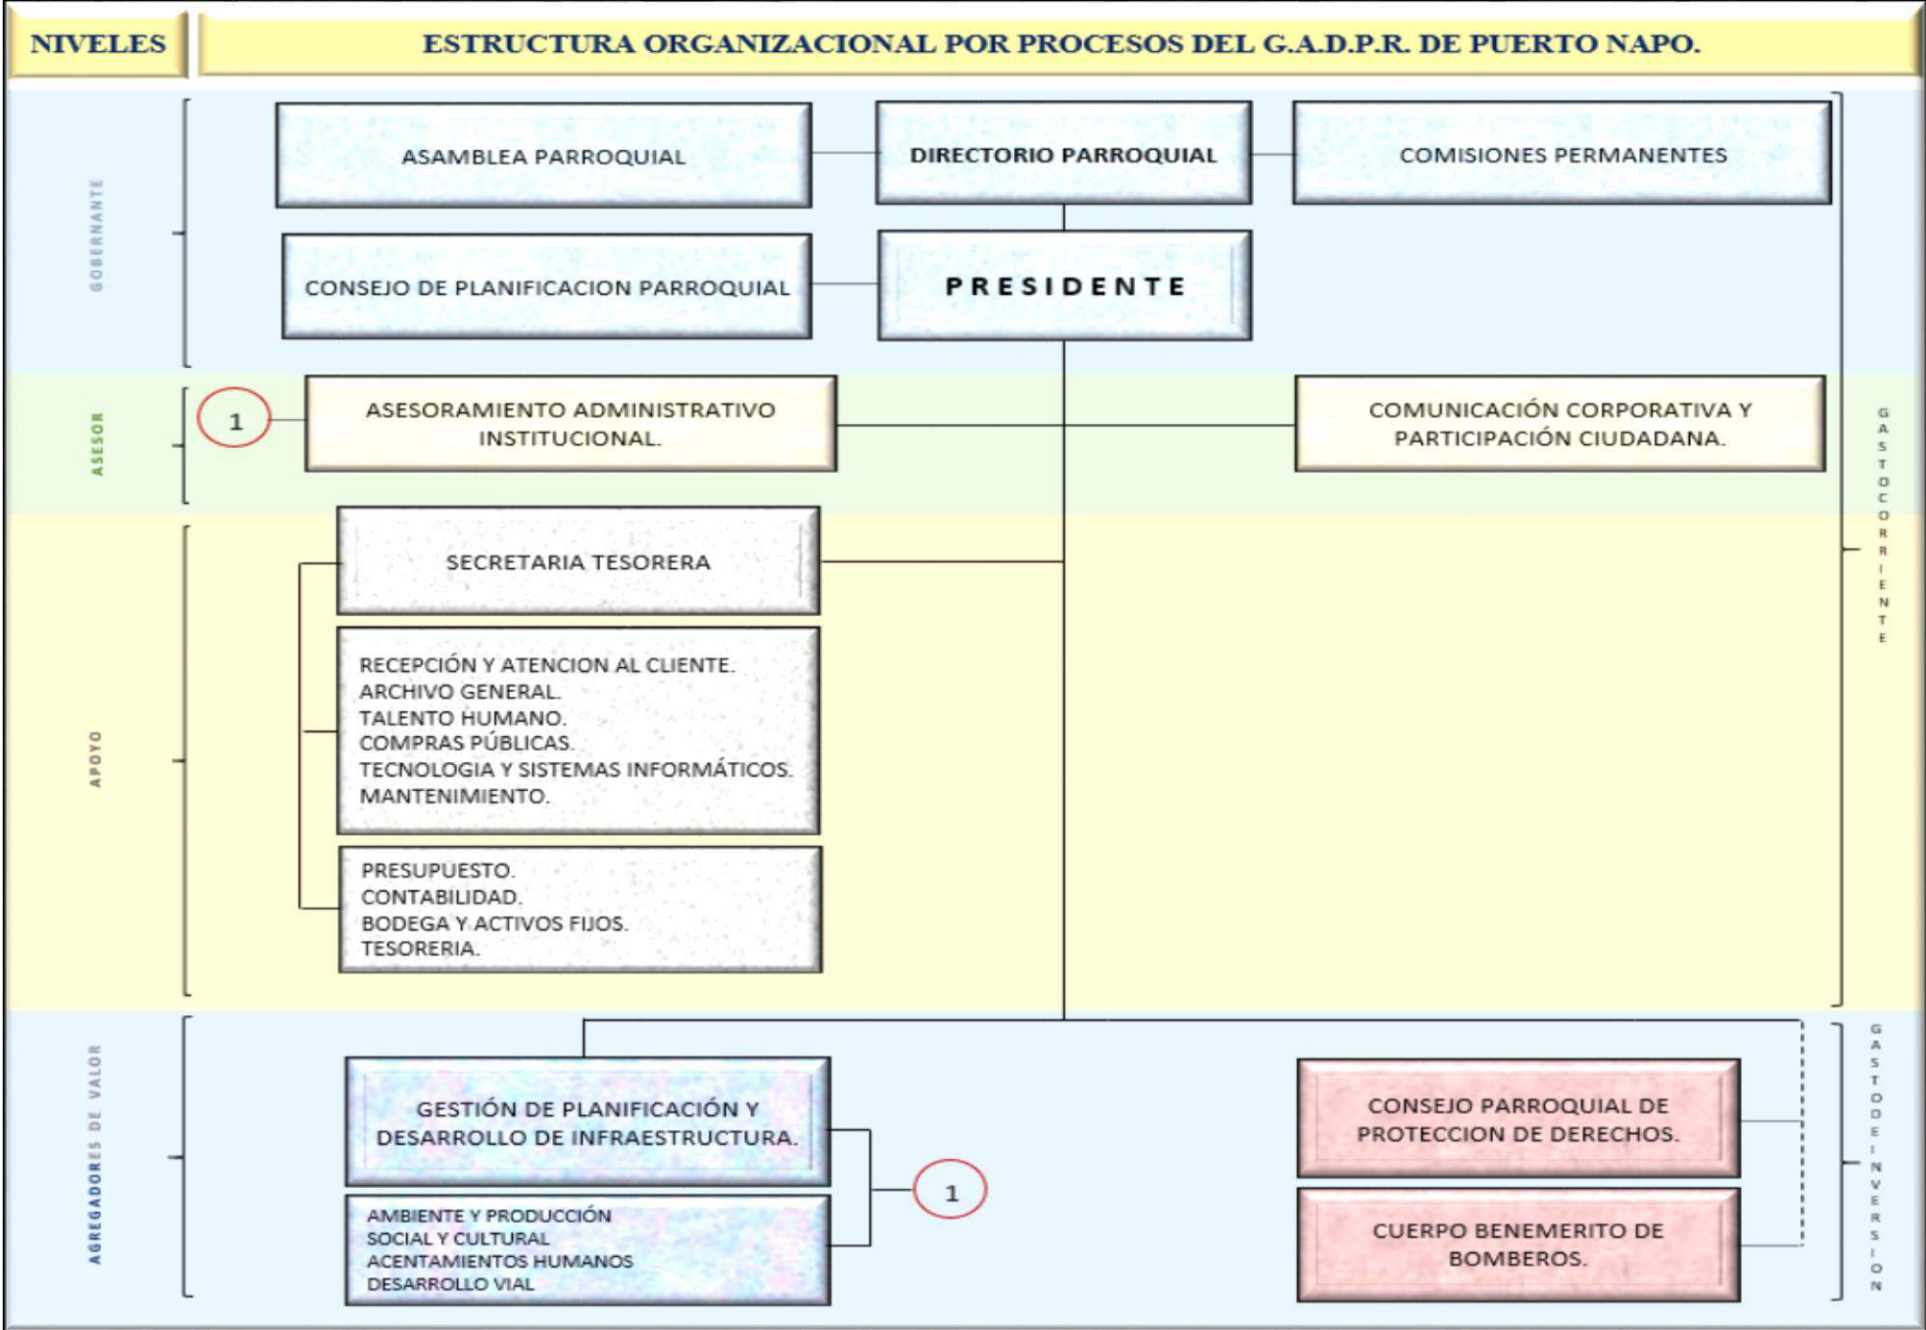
NIVELES

ESTRUCTURA ORGANIZACIONAL POR PROCESOS DEL G.A.D.P.R. DE PUERTO NAPO.

GOBERNANTE

ASAMBLEA PARROQUIAL

DIRECTORIO PARROQUIAL

COMISIONES PERMANENTES

CONSEJO DE PLANIFICACION PARROQUIAL

PRESIDENTE

ASESOR

1

ASESORAMIENTO ADMINISTRATIVO INSTITUCIONAL.

COMUNICACIÓN CORPORATIVA Y PARTICIPACIÓN CIUDADANA.

GASTO CORRIENTE

APOYO

SECRETARIA TESORERA

RECEPCIÓN Y ATENCION AL CLIENTE.
ARCHIVO GENERAL.
TALENTO HUMANO.
COMPRAS PÚBLICAS.
TECNOLOGIA Y SISTEMAS INFORMÁTICOS.
MANTENIMIENTO.

PRESUPUESTO.
CONTABILIDAD.
BODEGA Y ACTIVOS FIJOS.
TESORERIA.

AGREGADORES DE VALOR

GESTIÓN DE PLANIFICACIÓN Y DESARROLLO DE INFRAESTRUCTURA.

AMBIENTE Y PRODUCCIÓN
SOCIAL Y CULTURAL
ACENTAMIENTOS HUMANOS
DESARROLLO VIAL

1

CONSEJO PARROQUIAL DE PROTECCION DE DERECHOS.

CUERPO BENEMERITO DE BOMBEROS.

GASTO DE INVERSION